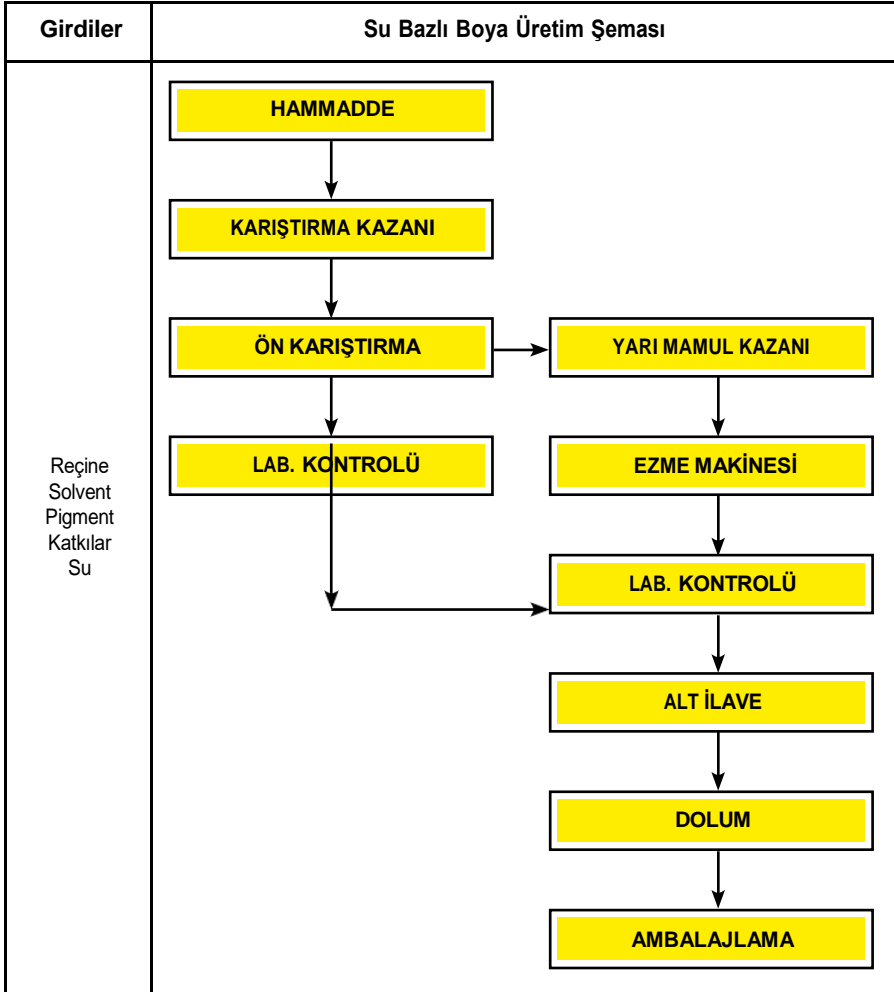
| Girdiler | Su Bazlı Boya Üretim Şeması |
|---|---|
| Reçine Solvent Pigment Katkılar Su | HAMMADDE<br>KARIŞTIRMA KAZANI<br>ÖN KARIŞTIRMA<br>YARI MAMUL KAZANI<br>LAB. KONTROLÜ<br>EZME MAKİNESİ<br>LAB. KONTROLÜ<br>ALT İLAVE<br>DOLUM<br>AMBALAJLAMA |